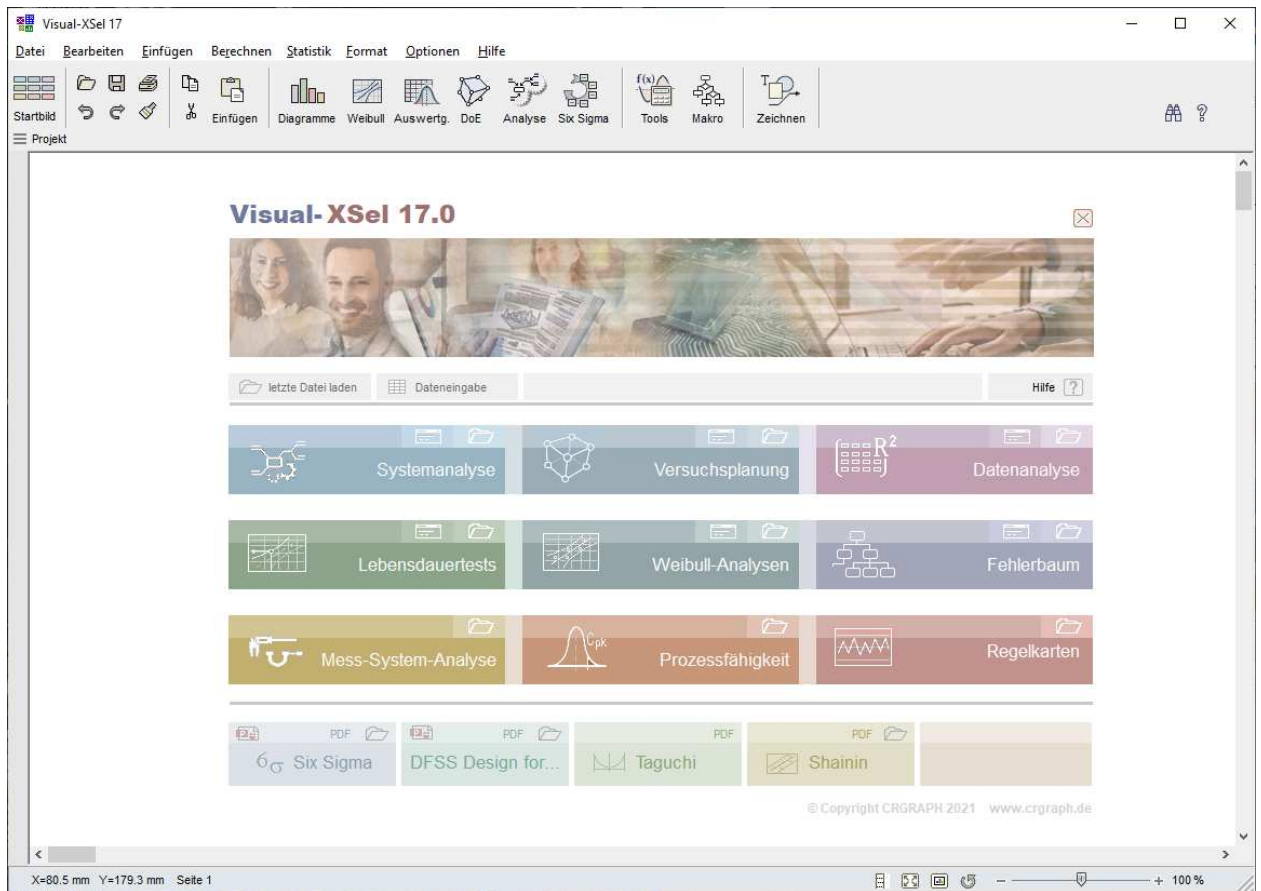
Visual-XSel 17

Datei Bearbeiten Einfügen Berechnen Statistik Format Optionen Hilfe

Startbild Einfügen Diagramme Weibull Auswertg. DoE Analyse Six Sigma Tools Makro Zeichnen

Projekt

Visual-XSel 17.0

letzte Datei laden Dateneingabe Hilfe ?

Systemanalyse

Versuchsplanung

Datenanalyse

Lebensdauertests

Weibull-Analysen

Fehlerbaum

Mess-System-Analyse

Prozessfähigkeit

Regelkarten

PDF $6_\sigma$ Six Sigma

PDF DFSS Design for...

PDF Taguchi

PDF Shainin

© Copyright CRGRAPH 2021 www.crgraph.de

X=80.5 mm Y=179.3 mm Seite 1

+ 100 %